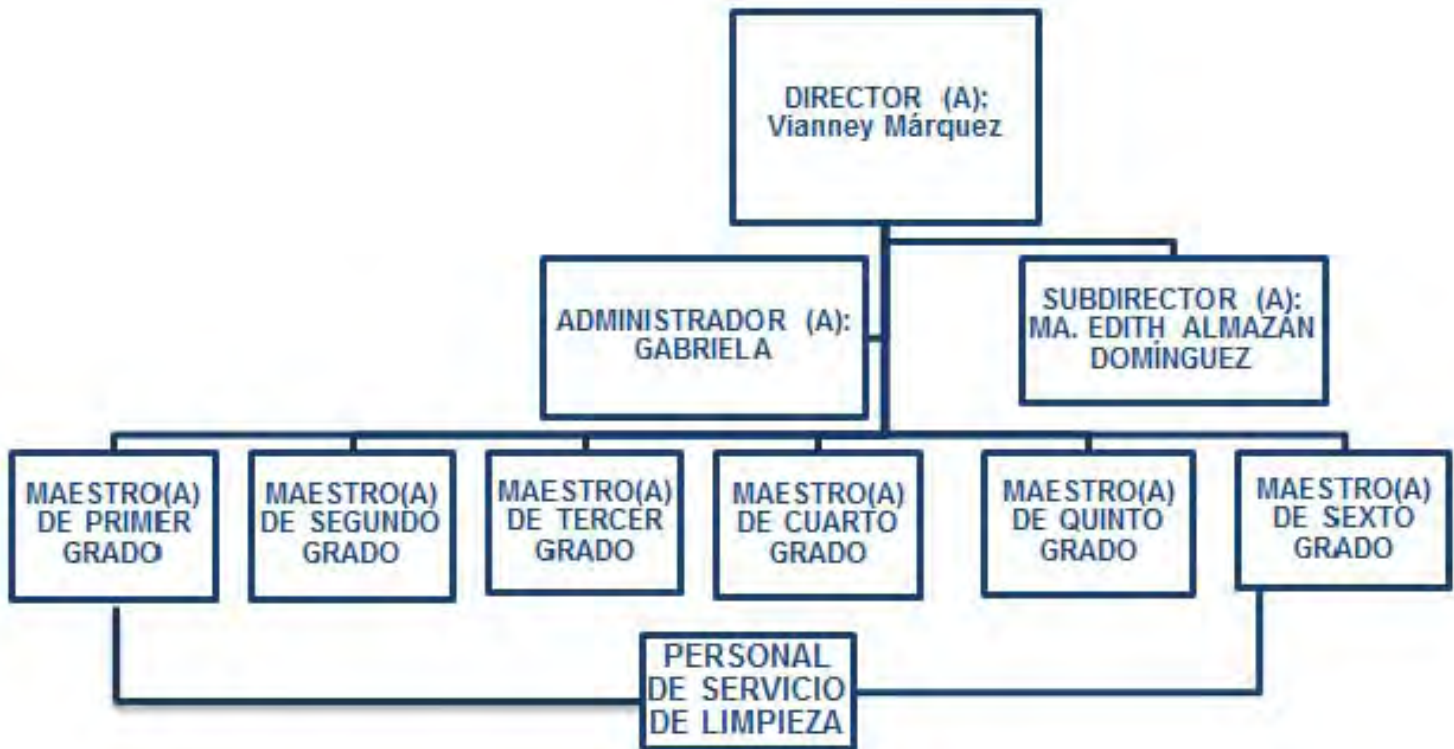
DIRECTOR (A): Vianney Márquez

ADMINISTRADOR (A): GABRIELA

SUBDIRECTOR (A): MA. EDITH ALMAZÁN DOMÍNGUEZ

MAESTRO(A) DE PRIMER GRADO

MAESTRO(A) DE SEGUNDO GRADO

MAESTRO(A) DE TERCER GRADO

MAESTRO(A) DE CUARTO GRADO

MAESTRO(A) DE QUINTO GRADO

MAESTRO(A) DE SEXTO GRADO

PERSONAL DE SERVICIO DE LIMPIEZA